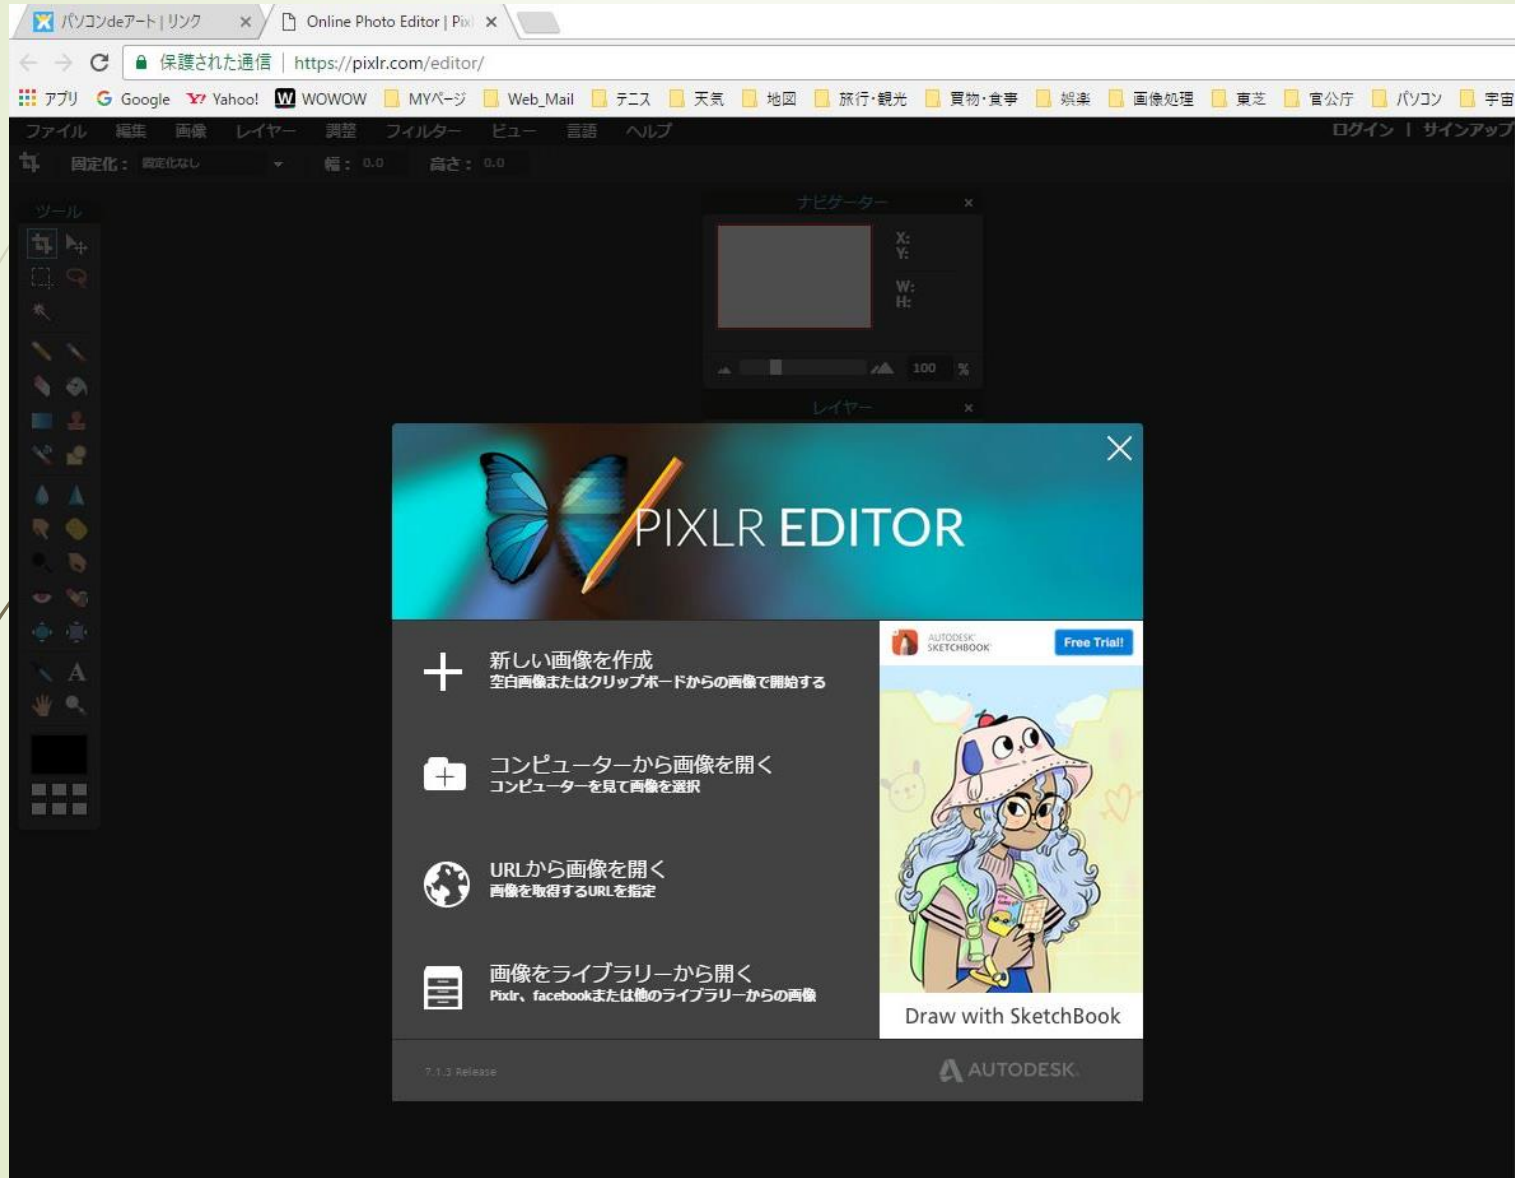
パソコンdeアート | リンク ×
Online Photo Editor | Pix ×

保護された通信 | https://pixlr.com/editor/

アプリ Google Yahoo! WOWOW MYページ Web_Mail テニス 天気 地図 旅行・観光 買物・食事 娯楽 画像処理 東芝 官公庁 パソコン 宇宙

ファイル 編集 画像 レイヤー 調整 フィルター ビュー 言語 ヘルプ
ログイン | サインアップ

固定化： 固定化なし 幅： 0.0 高さ： 0.0

ツール

ナビゲーター ×
X:
Y:
W:
H:
100 %

レイヤー ×

PIXLR EDITOR

新しい画像を作成
空白画像またはクリップボードからの画像で開始する

コンピューターから画像を開く
コンピューターを見て画像を選択

URLから画像を開く
画像を取得するURLを指定

画像をライブラリーから開く
Pixlr、facebookまたは他のライブラリーからの画像

AUTODESK SKETCHBOOK
Free Trial!
Draw with SketchBook

7.1.3 Release

AUTODESK